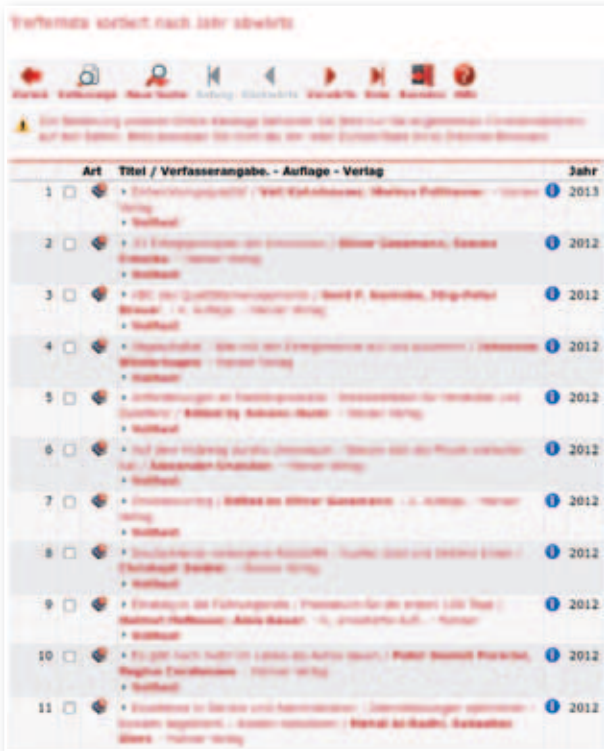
Treffermenge sortiert nach Jahr abwärts

Zurück Vollanzeige Neue Suche Anfang Rückwärts Vorwärts Ende Basisinfo Hilfe

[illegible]

| | | Art | Titel / Verfasserangabe. - Auflage - Verlag | | Jahr |
|---|---|---|---|---|---|
| 1 | | | • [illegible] • Volltext | | 2013 |
| 2 | | | • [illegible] • Volltext | | 2012 |
| 3 | | | • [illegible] • Volltext | | 2012 |
| 4 | | | • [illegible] • Volltext | | 2012 |
| 5 | | | • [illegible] • Volltext | | 2012 |
| 6 | | | • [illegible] • Volltext | | 2012 |
| 7 | | | • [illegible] • Volltext | | 2012 |
| 8 | | | • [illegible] • Volltext | | 2012 |
| 9 | | | • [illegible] • Volltext | | 2012 |
| 10 | | | • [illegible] • Volltext | | 2012 |
| 11 | | | • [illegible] | | 2012 |